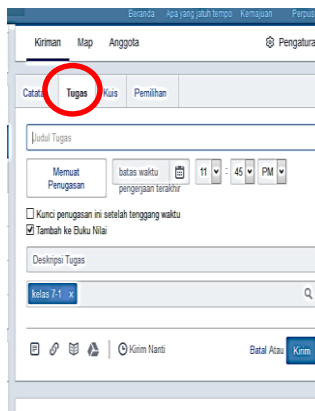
Beranda Apa yang jatuh tempo Kemajuan Perpu

Kiriman Map Anggota

Pengatura

Catata Tugas Kuis Pemilihan

Judul Tugas

Memuat Penugasan

batas waktu pengerjaan terakhir

11 : 45 PM

Kunci penugasan ini setelah tenggang waktu

Tambah ke Buku Nilai

Deskripsi Tugas

kelas 7-1 x

Kirim Nanti

Batal Atau Kirim